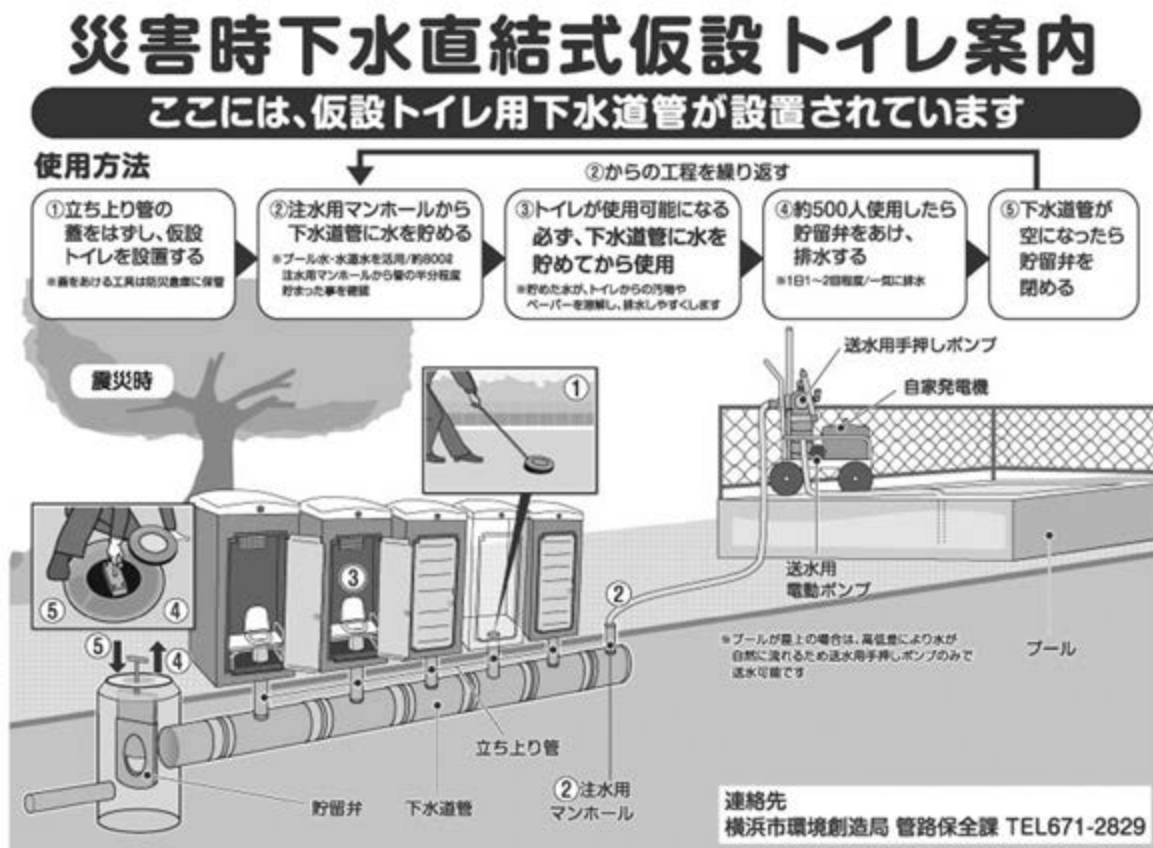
災害時下水直結式仮設トイレ案内

ここには、仮設トイレ用下水道管が設置されています

使用方法

②からの工程を繰り返す

①立ち上り管の蓋をはずし、仮設トイレを設置する
※蓋をあける工具は防災倉庫に保管

②注水用マンホールから下水道管に水を貯める
※プール水・水道水を活用/約800ℓ注水用マンホールから管の半分程度貯まった事を確認

③トイレが使用可能になる 必ず、下水道管に水を貯めてから使用
※貯めた水が、トイレからの汚物やペーパーを溶解し、排水しやすくします

④約500人使用したら貯留弁をあけ、排水する
※1日1〜2回程度/一気に排水

⑤下水道管が空になったら貯留弁を閉める

震災時

送水用手押しポンプ

自家発電機

①

③

⑤

④

⑤

④

②

送水用電動ポンプ

※プールが屋上の場合は、高低差により水が自然に流れるため送水用手押しポンプのみで送水可能です

プール

立ち上り管

貯留弁

下水道管

②注水用マンホール

連絡先
横浜市環境創造局 管路保全課 TEL671-2829